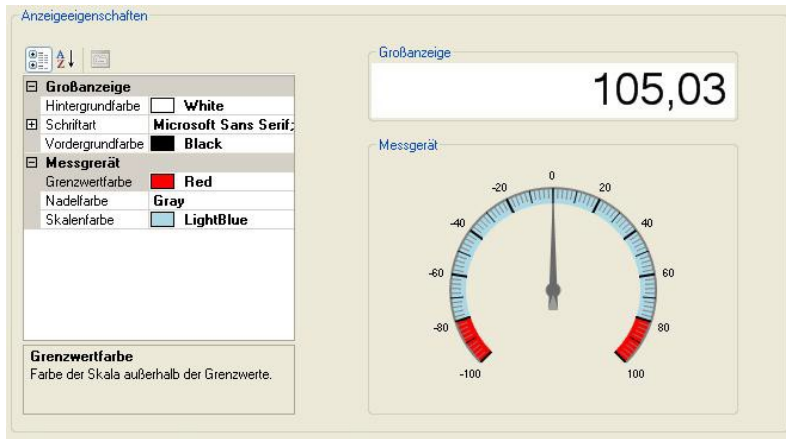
Anzeigeeigenschaften

| ⊟ Großanzeige | |
|---|---|
| Hintergrundfarbe | White |
| ⊞ Schriftart | Microsoft Sans Serif; |
| Vordergrundfarbe | Black |
| ⊟ Messgerät | |
| Grenzwertfarbe | Red |
| Nadelfarbe | Gray |
| Skalenfarbe | LightBlue |

Grenzwertfarbe
Farbe der Skala außerhalb der Grenzwerte.

Großanzeige
105,03

Messgerät
-100 -80 -60 -40 -20 0 20 40 60 80 100